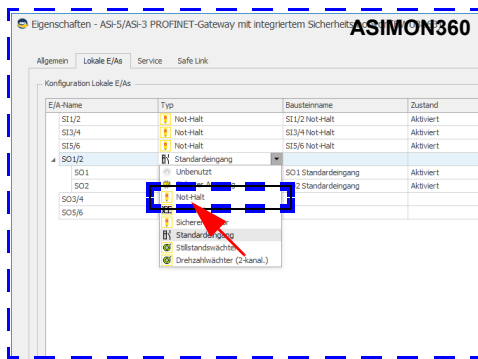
Eigenschaften - ASi-5/ASi-3 PROFINET-Gateway mit integriertem Sicherheits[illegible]

ASIMON360

Allgemein | Lokale E/As | Service | Safe Link

Konfiguration Lokale E/As

| E/A-Name | Typ | Bausteinname | Zustand |
|---|---|---|---|
| SI1/2 | Not-Halt | SI1/2 Not-Halt | Aktiviert |
| SI3/4 | Not-Halt | SI3/4 Not-Halt | Aktiviert |
| SI5/6 | Not-Halt | SI5/6 Not-Halt | Aktiviert |
| SO1/2 | Standardeingang | | |
| SO1 | Unbenutzt | SO1 Standardeingang | Aktiviert |
| SO2 | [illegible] | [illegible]2 Standardeingang | Aktiviert |
| SO3/4 | Not-Halt | | |
| SO5/6 | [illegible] | | |

Sicheren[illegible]
Standardeingang
Stillstandswächter
Drehzahlwächter (2-kanal.)